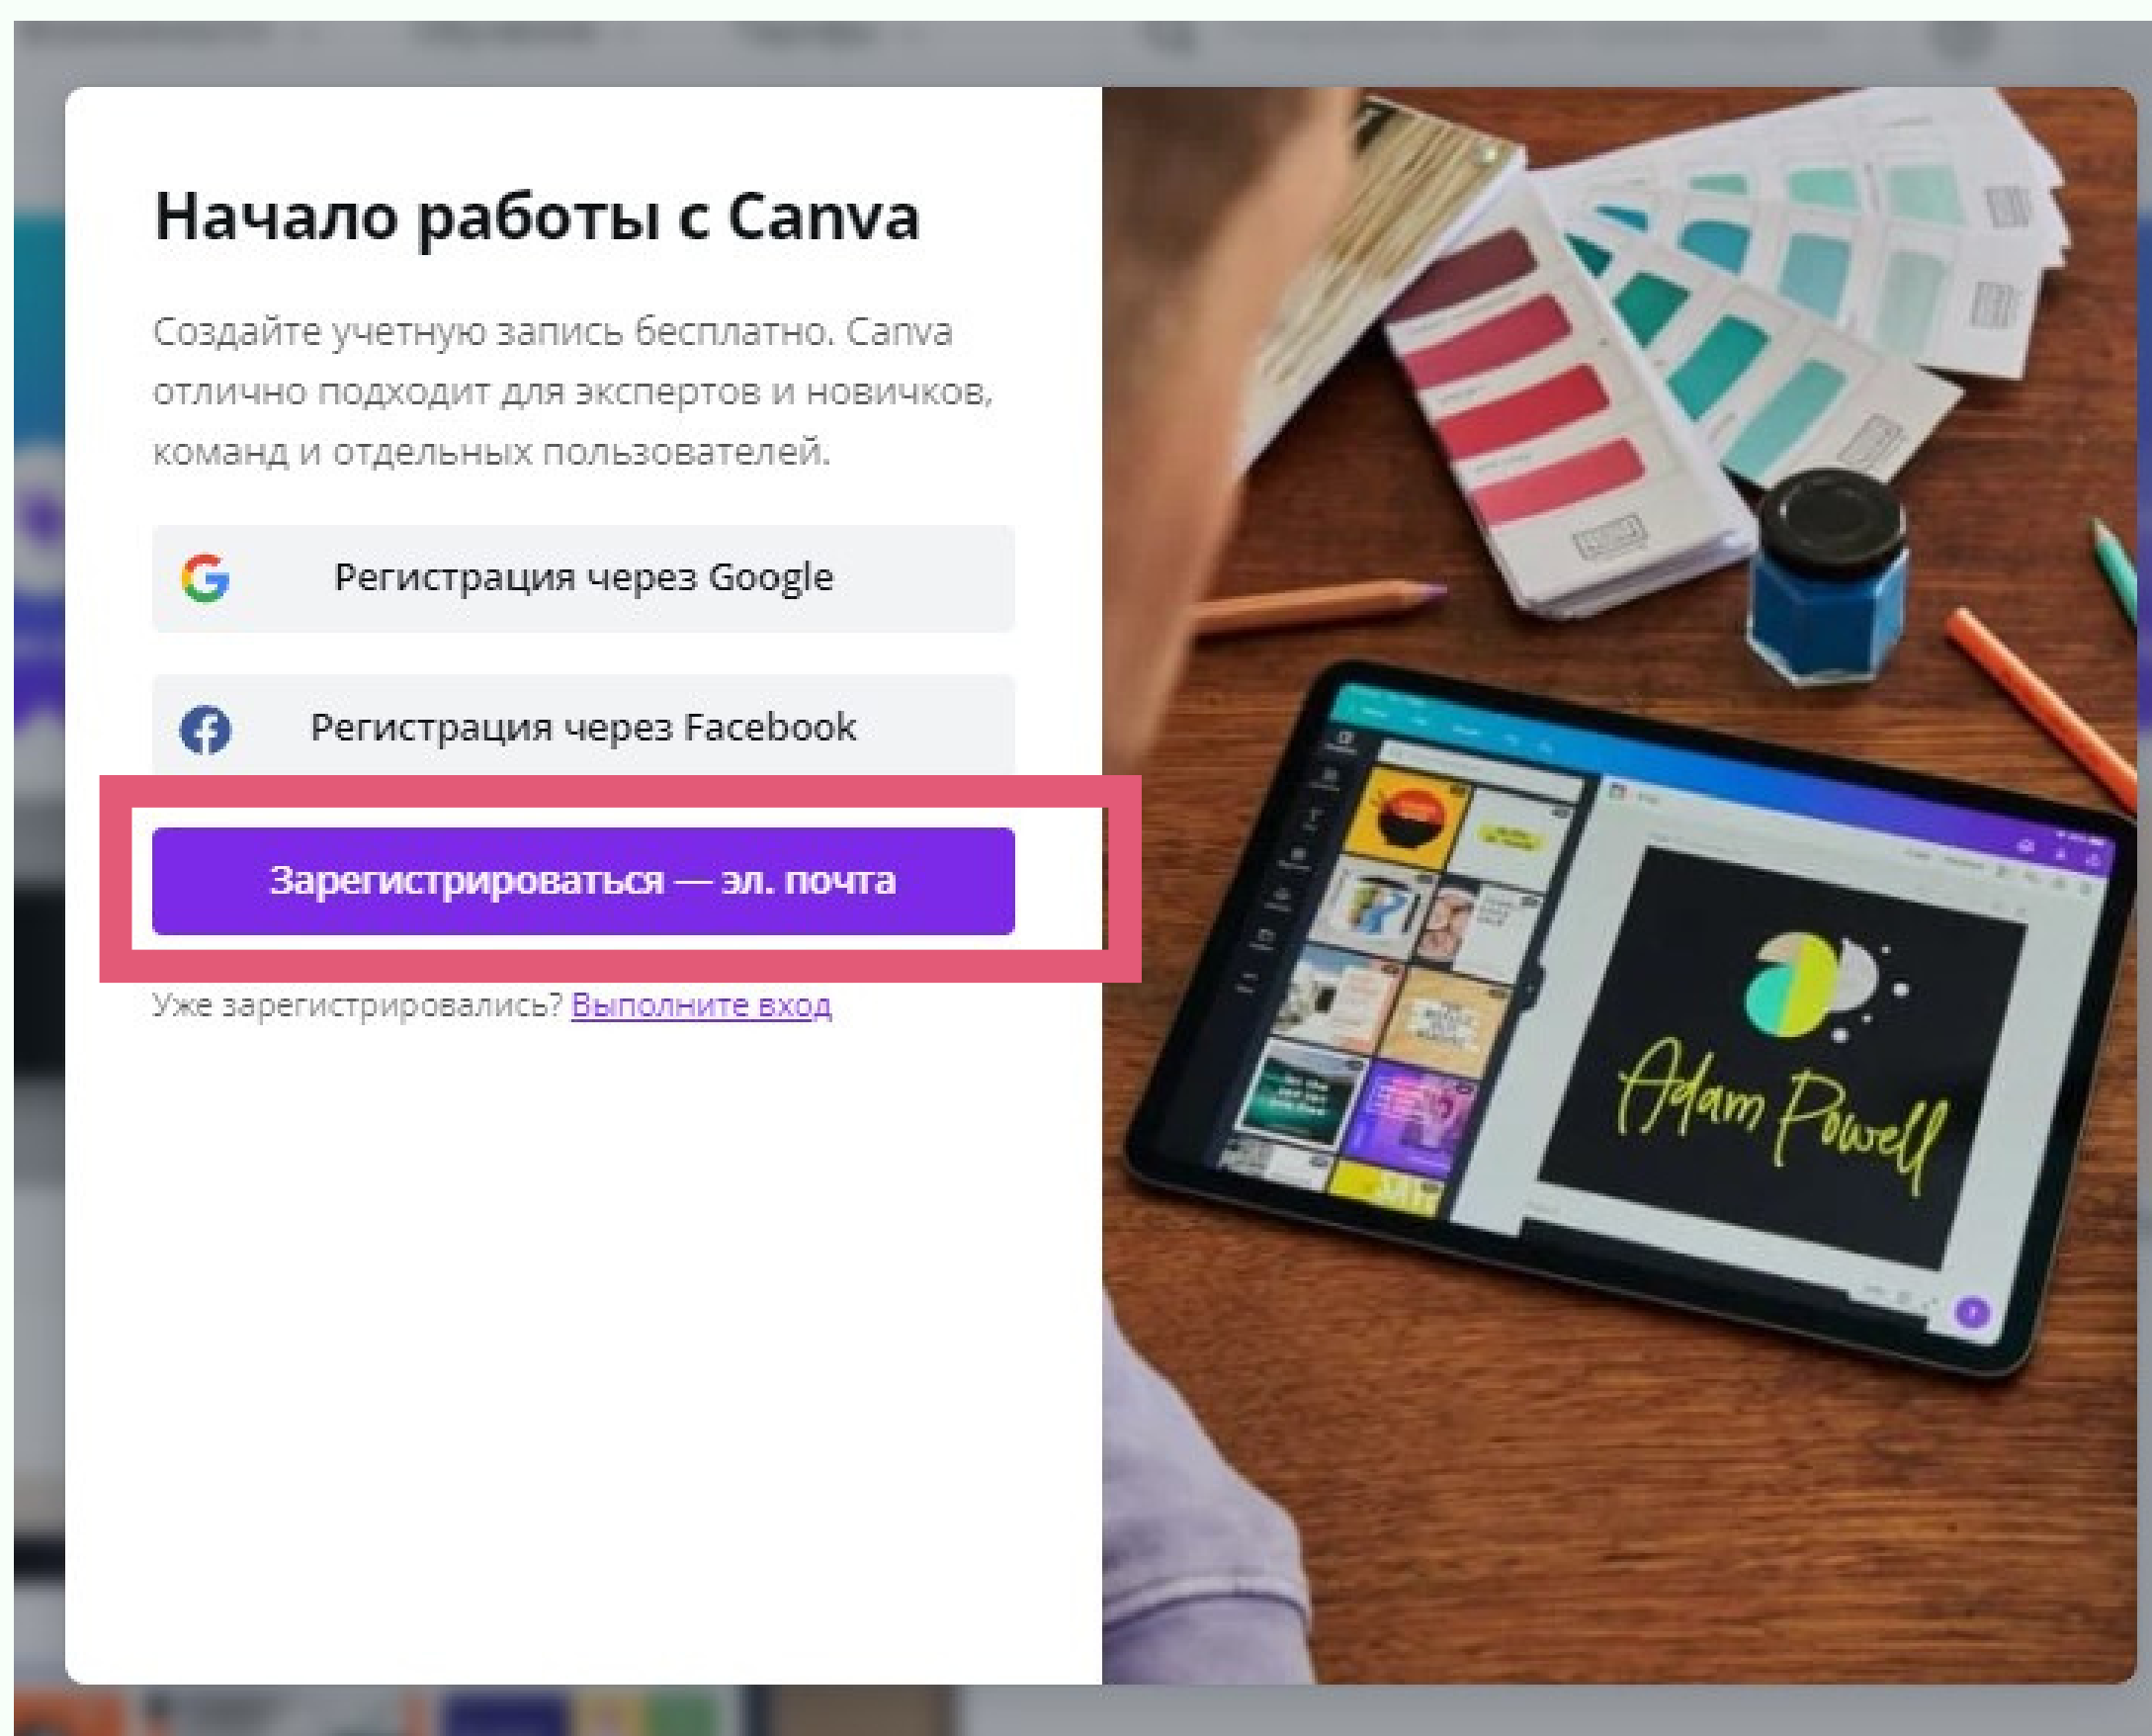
Начало работы с Canva

Создайте учетную запись бесплатно. Canva отлично подходит для экспертов и новичков, команд и отдельных пользователей.

Регистрация через Google

Регистрация через Facebook

Зарегистрироваться — эл. почта

Уже зарегистрировались? Выполните вход

Adam Powell